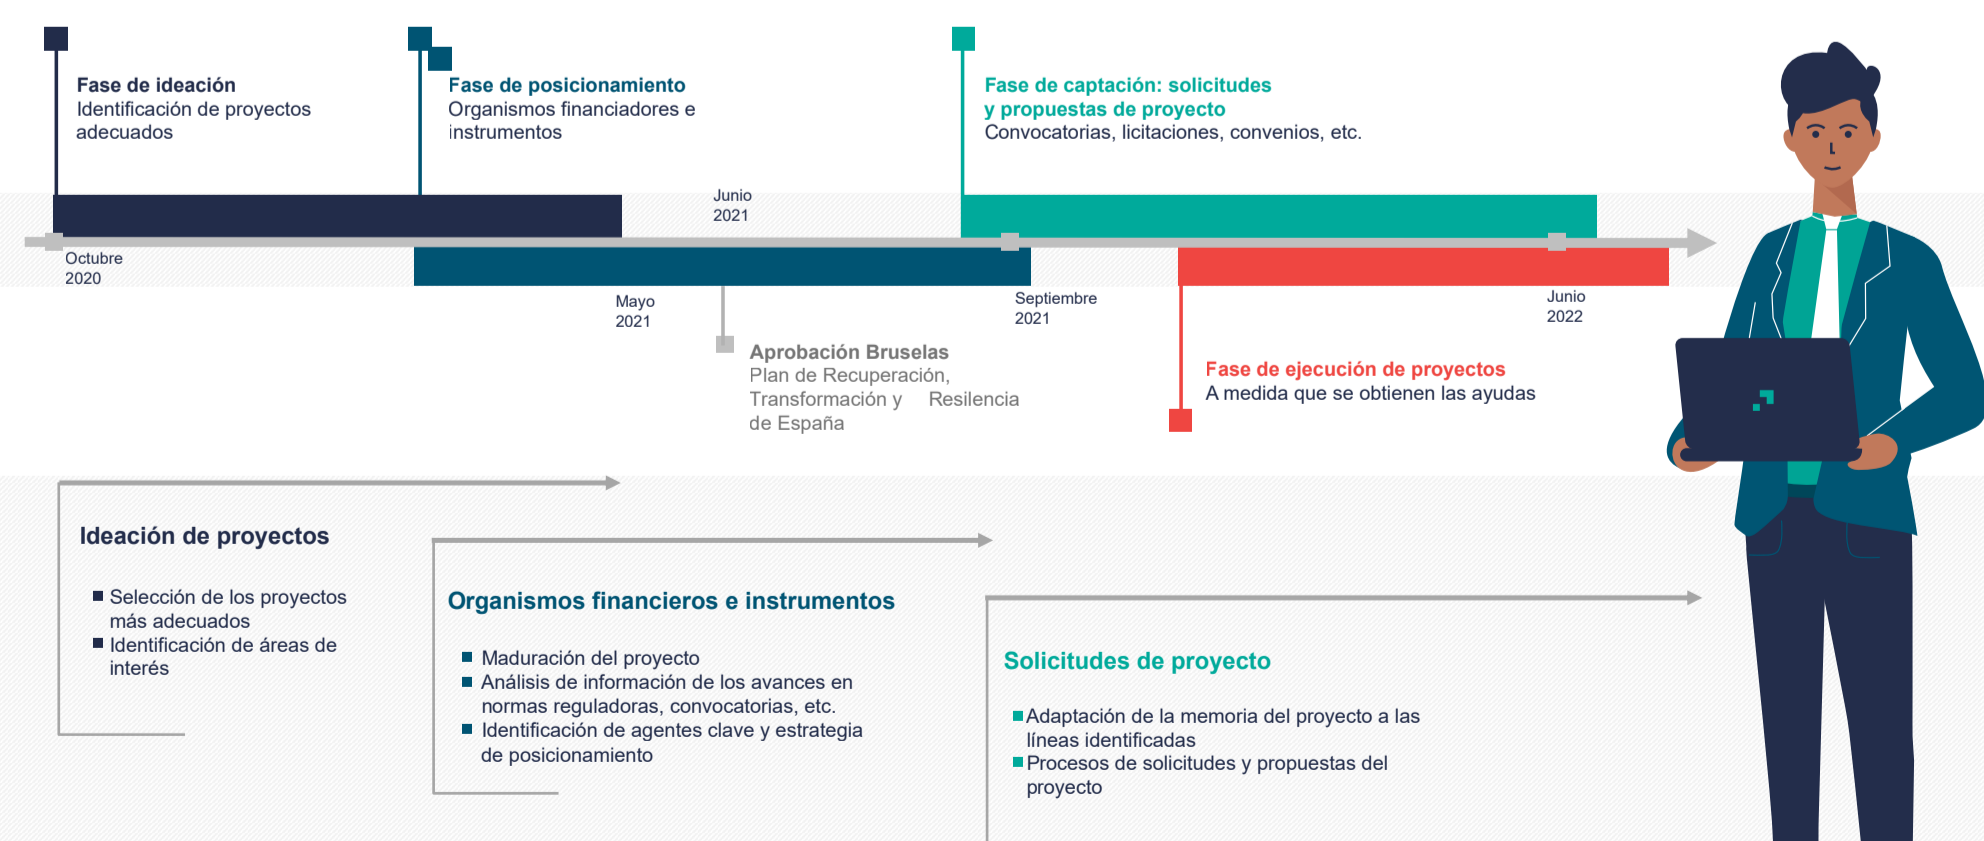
Fase de ideación
Identificación de proyectos adecuados

Fase de posicionamiento
Organismos financiadores e instrumentos

Fase de captación: solicitudes y propuestas de proyecto
Convocatorias, licitaciones, convenios, etc.

Junio
2021

Octubre
2020

Mayo
2021

Septiembre
2021

Junio
2022

Aprobación Bruselas
Plan de Recuperación, Transformación y Resilencia de España

Fase de ejecución de proyectos
A medida que se obtienen las ayudas

Ideación de proyectos

■ Selección de los proyectos más adecuados
■ Identificación de áreas de interés

Organismos financieros e instrumentos

■ Maduración del proyecto
■ Análisis de información de los avances en normas reguladoras, convocatorias, etc.
■ Identificación de agentes clave y estrategia de posicionamiento

Solicitudes de proyecto

■ Adaptación de la memoria del proyecto a las líneas identificadas
■ Procesos de solicitudes y propuestas del proyecto